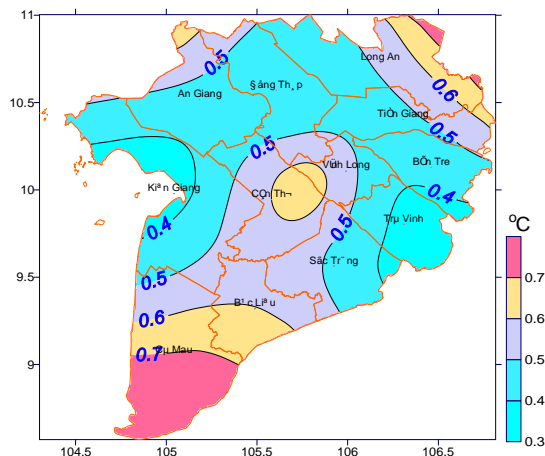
11
10.5
10
9.5
9
104.5
105
105.5
106
106.5
Long An
An Giang
§ång Th¸p
TiÒn Giang
VÜnh Long
BÕn Tre
Kiªn Giang
CÇn Th¬
Trµ Vinh
Sãc Tr¨ng
B¹c Liªu
Cµ Mau
0.5
0.6
0.5
0.5
0.4
0.4
0.5
0.5
0.6
0.7
$^oC$
0.7
0.6
0.5
0.4
0.3